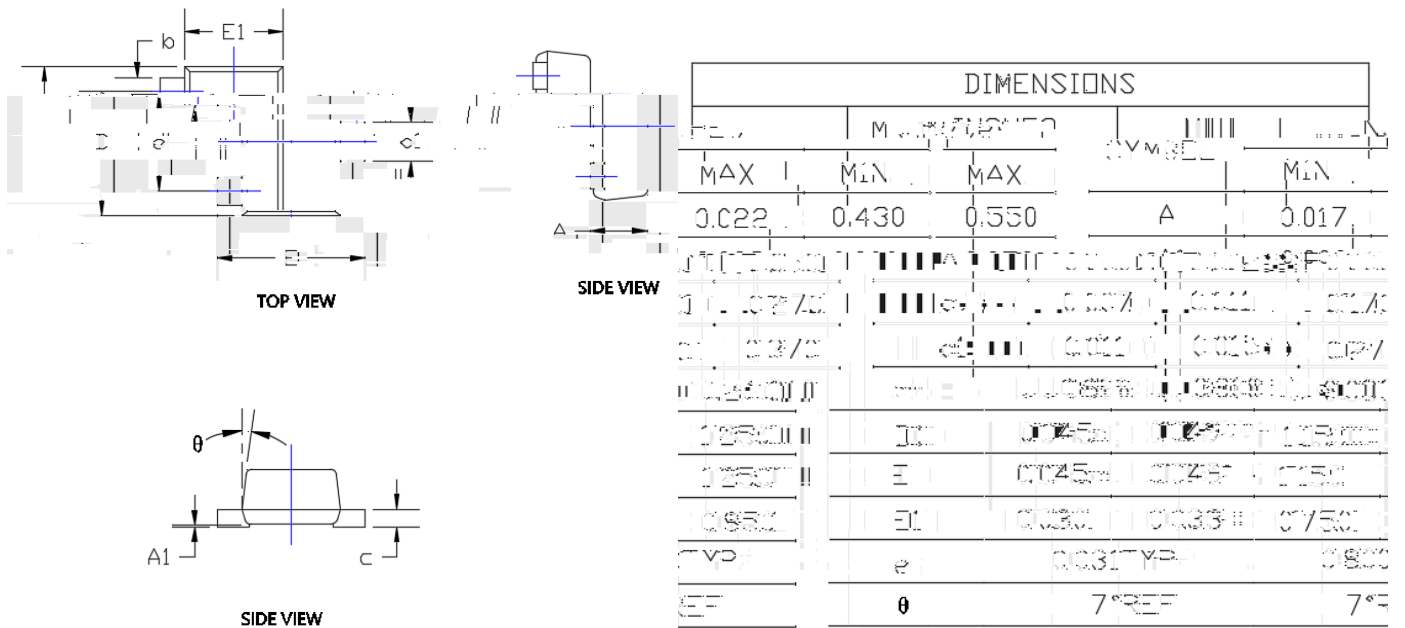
b
E1
D
e
e1
E
TOP VIEW
SIDE VIEW
θ
A1
c
SIDE VIEW

DIMENSIONS

| | MILLIMETER | | SYMBOL | | |
|---|---|---|---|---|---|
| MAX | MIN | MAX | | MIN | |
| 0.022 | 0.430 | 0.550 | A | 0.017 | |
| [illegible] | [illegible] | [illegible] | A1 | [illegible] | |
| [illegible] | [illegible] | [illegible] | b | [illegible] | |
| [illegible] | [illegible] | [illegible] | c | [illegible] | |
| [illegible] | e1 | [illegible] | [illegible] | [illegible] | |
| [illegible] | D | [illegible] | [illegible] | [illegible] | |
| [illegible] | E | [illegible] | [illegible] | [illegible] | |
| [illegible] | E1 | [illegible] | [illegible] | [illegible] | |
| TYP | e | 0.031TYP | | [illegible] | |
| REF | θ | 7°REF | | 7° | |